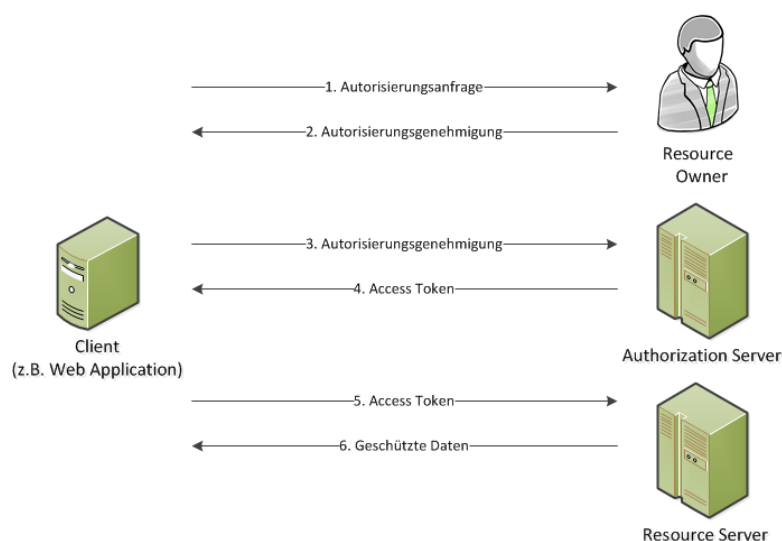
1. Autorisierungsanfrage

2. Autorisierungsgenehmigung

Resource Owner

3. Autorisierungsgenehmigung

4. Access Token

Client (z.B. Web Application)

Authorization Server

5. Access Token

6. Geschützte Daten

Resource Server